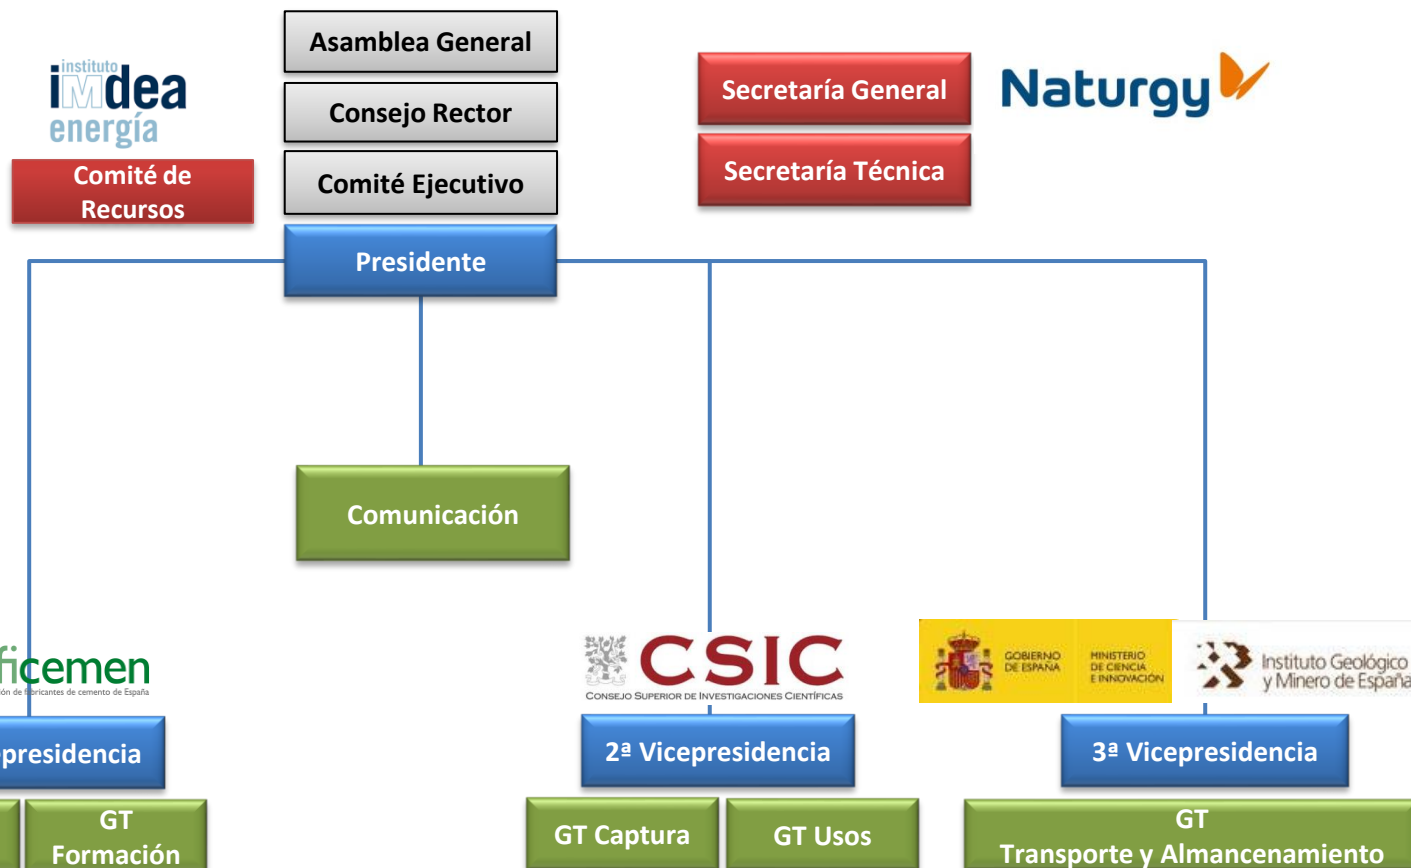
instituto
imdea
energía

Comité de Recursos

Asamblea General

Consejo Rector

Comité Ejecutivo

Secretaría General

Secretaría Técnica

Naturgy

Presidente

Comunicación

ficemen
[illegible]ón de fabricantes de cemento de España

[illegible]presidencia

GT Formación

CSIC
CONSEJO SUPERIOR DE INVESTIGACIONES CIENTÍFICAS

2ª Vicepresidencia

GT Captura

GT Usos

GOBIERNO DE ESPAÑA
MINISTERIO DE CIENCIA E INNOVACIÓN

Instituto Geológico y Minero de España

3ª Vicepresidencia

GT Transporte y Almancenamiento